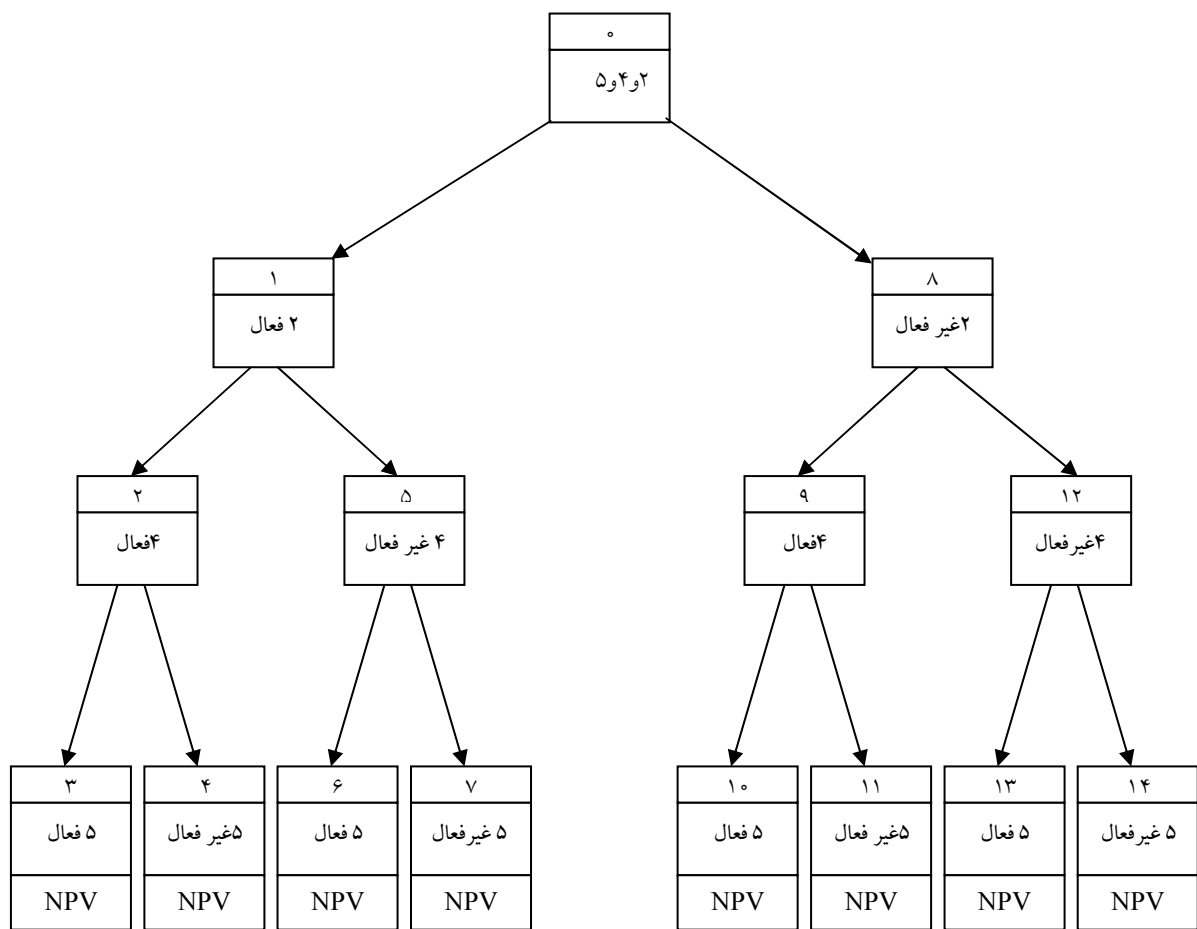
۰
۲و۴و۵

۱
۲ فعال

۸
۲غیر فعال

۲
۴فعال

۵
۴ غیر فعال

۹
۴فعال

۱۲
۴غیرفعال

۳
۵ فعال
NPV

۴
۵غیر فعال
NPV

۶
۵ فعال
NPV

۷
۵ غیرفعال
NPV

۱۰
۵ فعال
NPV

۱۱
۵غیر فعال
NPV

۱۳
۵ فعال
NPV

۱۴
۵ غیرفعال
NPV